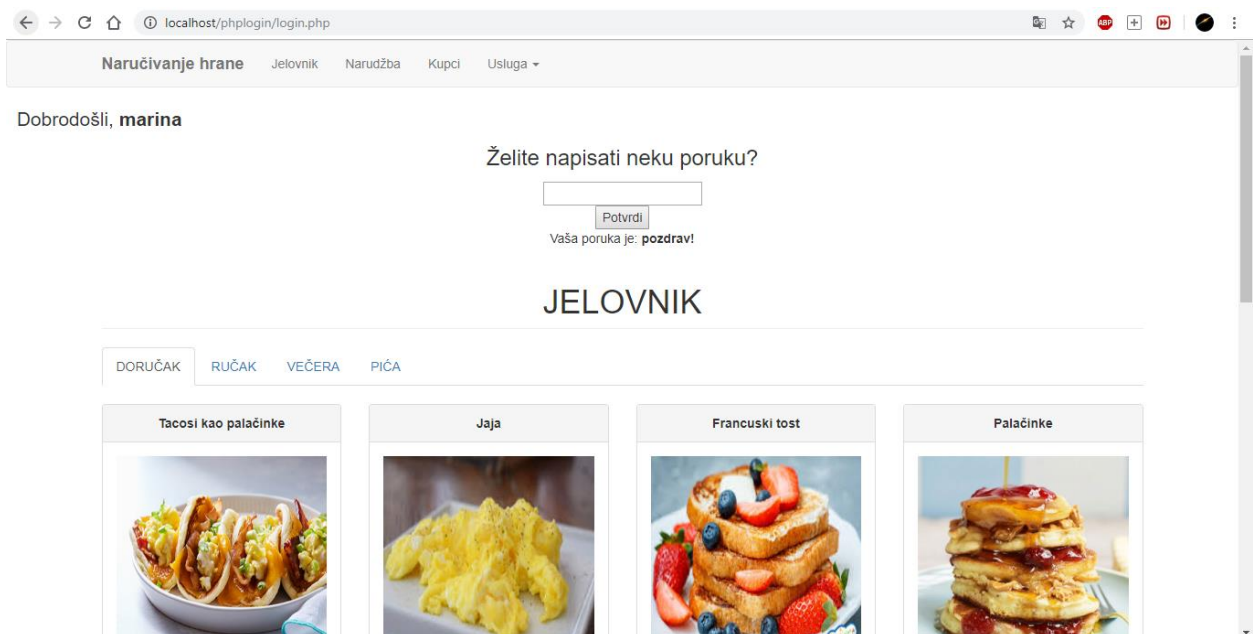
localhost/phplogin/login.php

Naručivanje hrane Jelovnik Narudžba Kupci Usluga

Dobrodošli, **marina**

Želite napisati neku poruku?

Potvrdi

Vaša poruka je: **pozdrav!**

JELOVNIK

DORUČAK RUČAK VEČERA PIĆA

| Tacosi kao palačinke | Jaja | Francuski tost | Palačinke |
|---|---|---|---|